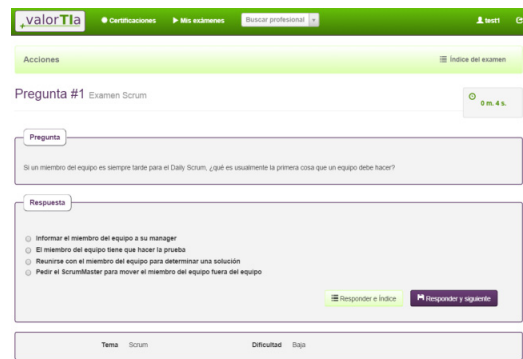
+valorTIa Certificaciones Mis exámenes Buscar profesional test1

Acciones

Índice del examen

Pregunta #1 Examen Scrum

0 m. 4 s.

Pregunta

Si un miembro del equipo es siempre tarde para el Daily Scrum, ¿qué es usualmente la primera cosa que un equipo debe hacer?

Respuesta

Informar el miembro del equipo a su manager
El miembro del equipo tiene que hacer la prueba
Reunirse con el miembro del equipo para determinar una solución
Pedir el ScrumMaster para mover el miembro del equipo fuera del equipo

Responder e índice
Responder y siguiente

Tema Scrum
Dificultad Baja